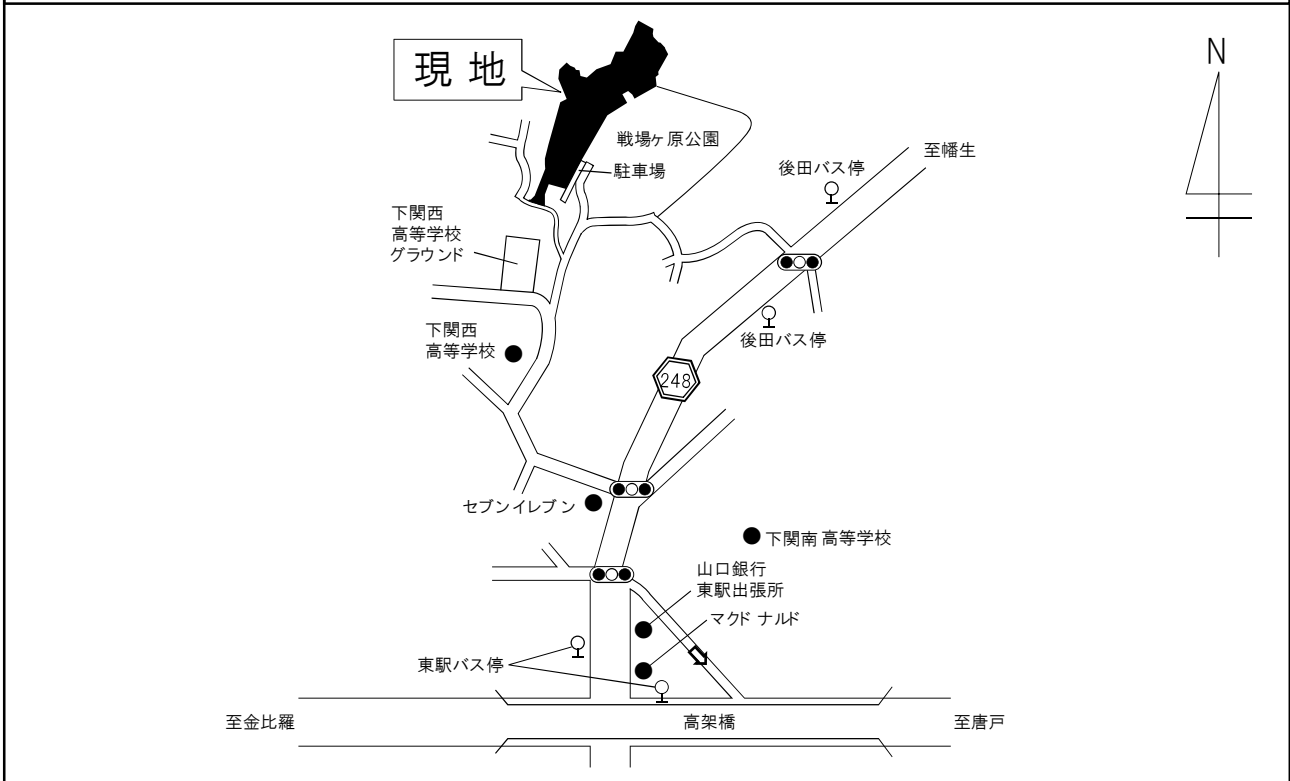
現 地

N

戦場ヶ原公園

駐車場

至幡生

後田バス停

下関西
高等学校
グラウンド

下関西
高等学校

後田バス停

248

セブンイレブン

下関南 高等学校

山口銀行
東駅出張所

マクド ナルド

東駅バス停

至金比羅

高架橋

至唐戸